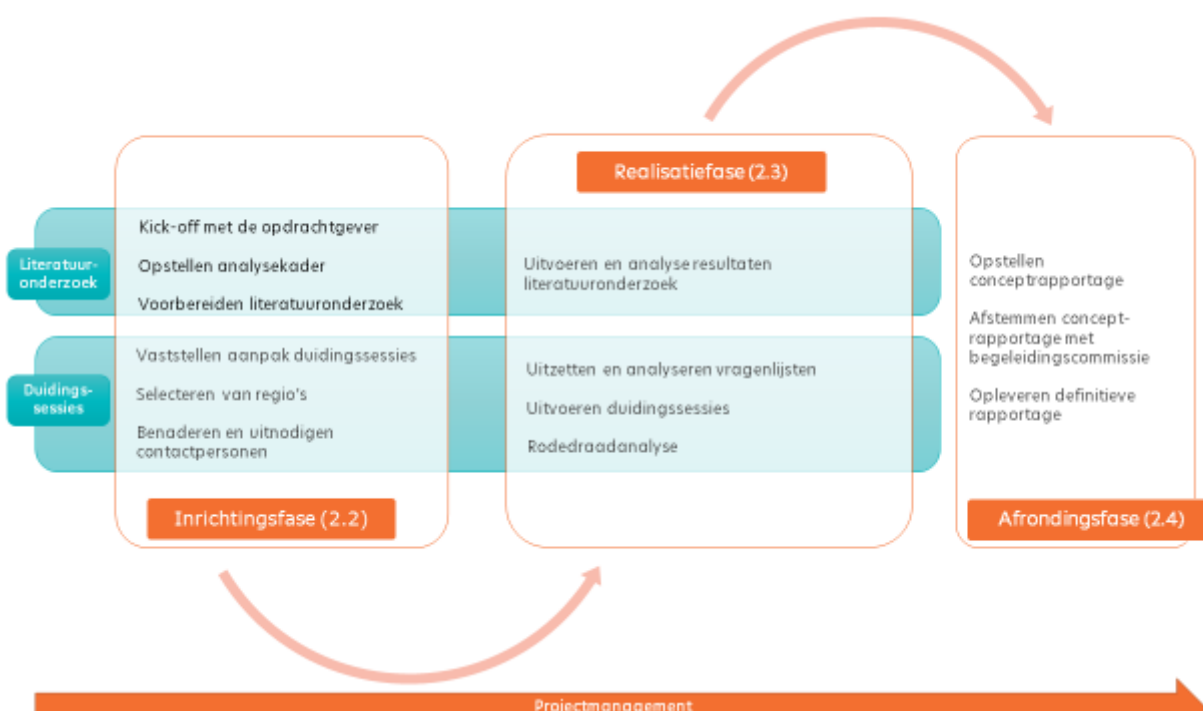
Realisatiefase (2.3)

Literatuuronderzoek

Kick-off met de opdrachtgever

Opstellen analysekader

Voorbereiden literatuuronderzoek

Uitvoeren en analyse resultaten literatuuronderzoek

Opstellen conceptrapportage

Afstemmen conceptrapportage met begeleidingscommissie

Opleveren definitieve rapportage

Duidingssessies

Vaststellen aanpak duidingssessies

Selecteren van regio's

Benaderen en uitnodigen contactpersonen

Uitzetten en analyseren vragenlijsten

Uitvoeren duidingssessies

Rodedraadanalyse

Inrichtingsfase (2.2)

Afrondingsfase (2.4)

Projectmanagement